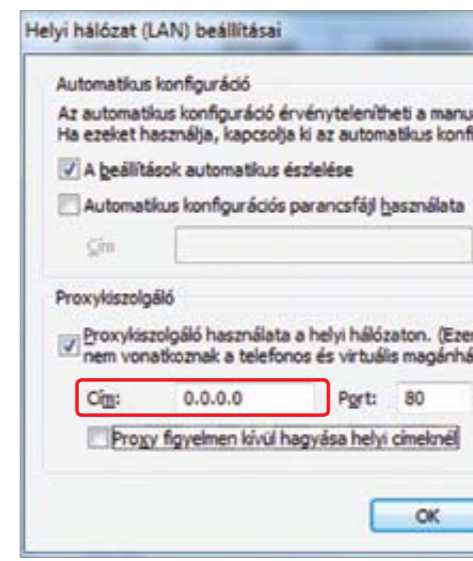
Helyi hálózat (LAN) beállításai

Automatikus konfiguráció

Az automatikus konfiguráció érvénytelenítheti a manu
Ha ezeket használja, kapcsolja ki az automatikus konfi

A beállítások automatikus észlelése

Automatikus konfigurációs parancsfájl használata

Cím

Proxykiszolgáló

Proxykiszolgáló használata a helyi hálózaton. (Eze
nem vonatkoznak a telefonos és virtuális magánhá

Cím: 0.0.0.0 Port: 80

Proxy figyelmen kívül hagyása helyi címeknél

OK